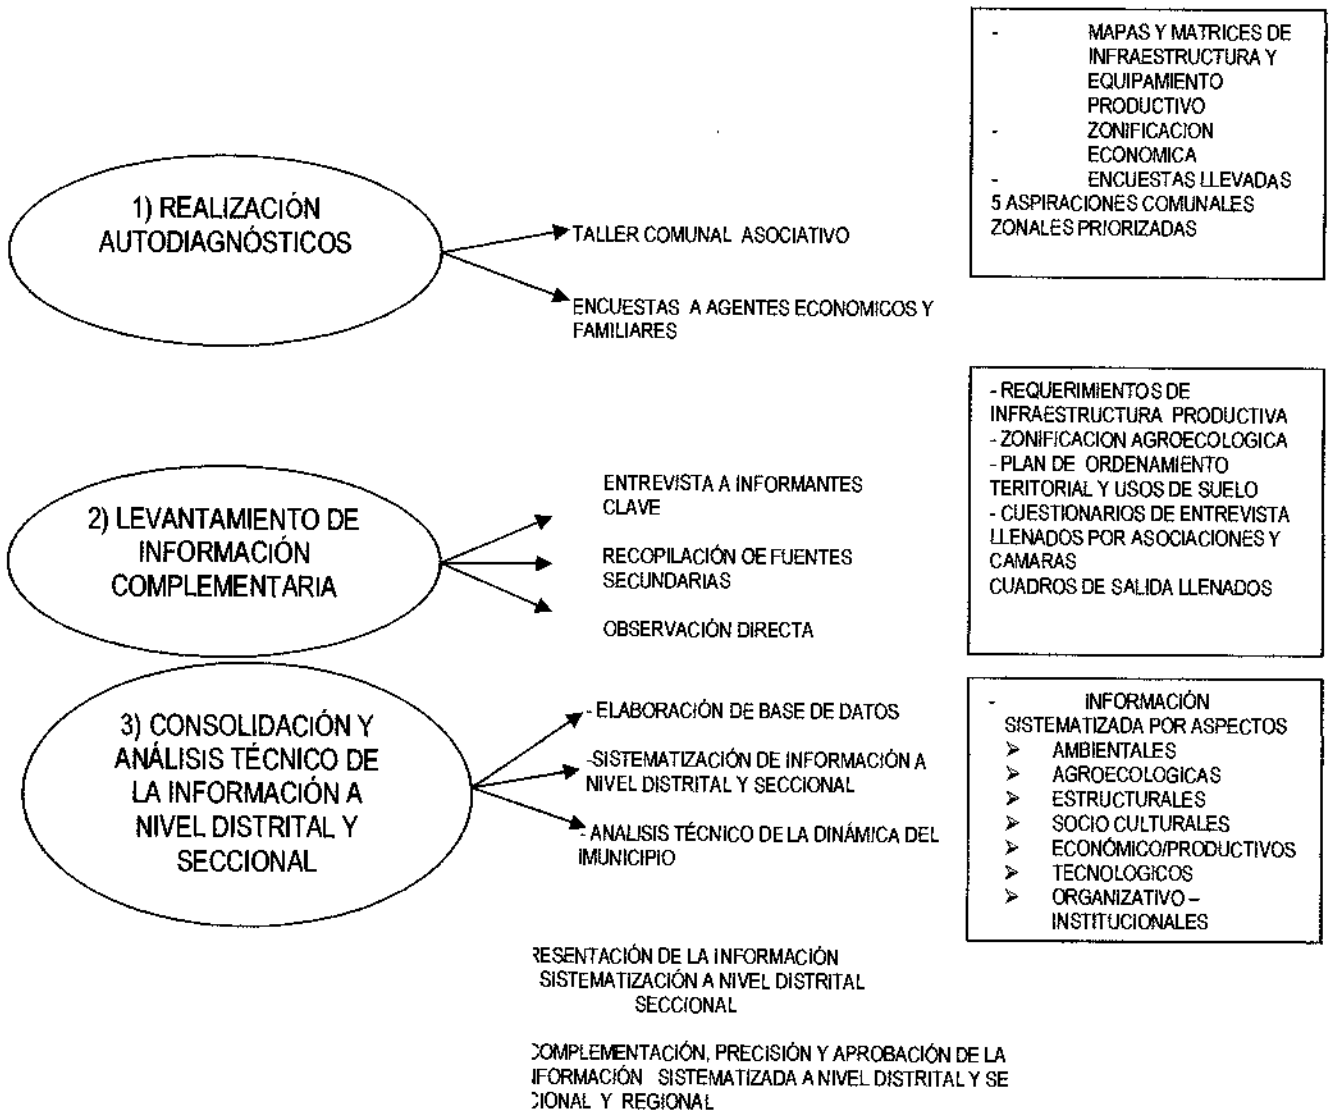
1) REALIZACIÓN AUTODIAGNÓSTICOS

TALLER COMUNAL ASOCIATIVO

ENCUESTAS A AGENTES ECONOMICOS Y FAMILIARES

- MAPAS Y MATRICES DE INFRAESTRUCTURA Y EQUIPAMIENTO PRODUCTIVO
- ZONIFICACION ECONOMICA
- ENCUESTAS LLEVADAS
5 ASPIRACIONES COMUNALES ZONALES PRIORIZADAS

2) LEVANTAMIENTO DE INFORMACIÓN COMPLEMENTARIA

ENTREVISTA A INFORMANTES CLAVE

RECOPILACIÓN OE FUENTES SECUNDARIAS

OBSERVACIÓN DIRECTA

- REQUERIMIENTOS DE INFRAESTRUCTURA PRODUCTIVA
- ZONIFICACION AGROECOLOGICA
- PLAN DE ORDENAMIENTO TERITORIAL Y USOS DE SUELO
- CUESTIONARIOS DE ENTREVISTA LLENADOS POR ASOCIACIONES Y CAMARAS
CUADROS DE SALIDA LLENADOS

3) CONSOLIDACIÓN Y ANÁLISIS TÉCNICO DE LA INFORMACIÓN A NIVEL DISTRITAL Y SECCIONAL

- ELABORACIÓN DE BASE DE DATOS

-SISTEMATIZACIÓN DE INFORMACIÓN A NIVEL DISTRITAL Y SECCIONAL

- ANALISIS TÉCNICO DE LA DINÁMICA DEL MUNICIPIO

- INFORMACIÓN SISTEMATIZADA POR ASPECTOS
➢ AMBIENTALES
➢ AGROECOLOGICAS
➢ ESTRUCTURALES
➢ SOCIO CULTURALES
➢ ECONÓMICO/PRODUCTIVOS
➢ TECNOLOGICOS
➢ ORGANIZATIVO – INSTITUCIONALES

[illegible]ESENTACIÓN DE LA INFORMACIÓN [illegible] SISTEMATIZACIÓN A NIVEL DISTRITAL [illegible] SECCIONAL

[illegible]OMPLEMENTACIÓN, PRECISIÓN Y APROBACIÓN DE LA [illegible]FORMACIÓN SISTEMATIZADA A NIVEL DISTRITAL Y SE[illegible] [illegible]CIONAL Y REGIONAL